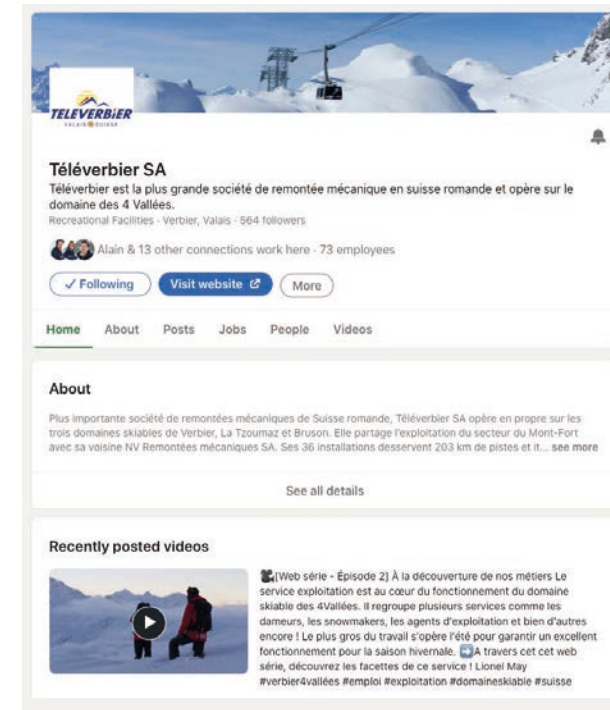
TELEVERBIER
VALAIS SUISSE

Téléverbier SA
Téléverbier est la plus grande société de remontée mécanique en suisse romande et opère sur le domaine des 4 Vallées.
Recreational Facilities · Verbier, Valais · 564 followers

Alain & 13 other connections work here · 73 employees

✓ Following
Visit website
More

Home
About
Posts
Jobs
People
Videos

About
Plus importante société de remontées mécaniques de Suisse romande, Téléverbier SA opère en propre sur les trois domaines skiables de Verbier, La Tzoumaz et Bruson. Elle partage l'exploitation du secteur du Mont-Fort avec sa voisine NV Remontées mécaniques SA. Ses 36 installations desservent 203 km de pistes et it... see more

See all details

Recently posted videos

[Web série - Épisode 2] À la découverture de nos métiers Le service exploitation est au cœur du fonctionnement du domaine skiable des 4Vallées. Il regroupe plusieurs services comme les dameurs, les snowmakers, les agents d'exploitation et bien d'autres encore ! Le plus gros du travail s'opère l'été pour garantir un excellent fonctionnement pour la saison hivernale. A travers cet cet web série, découvrez les facettes de ce service ! Lionel May #verbier4vallées #emploi #exploitation #domaineskiable #suisse